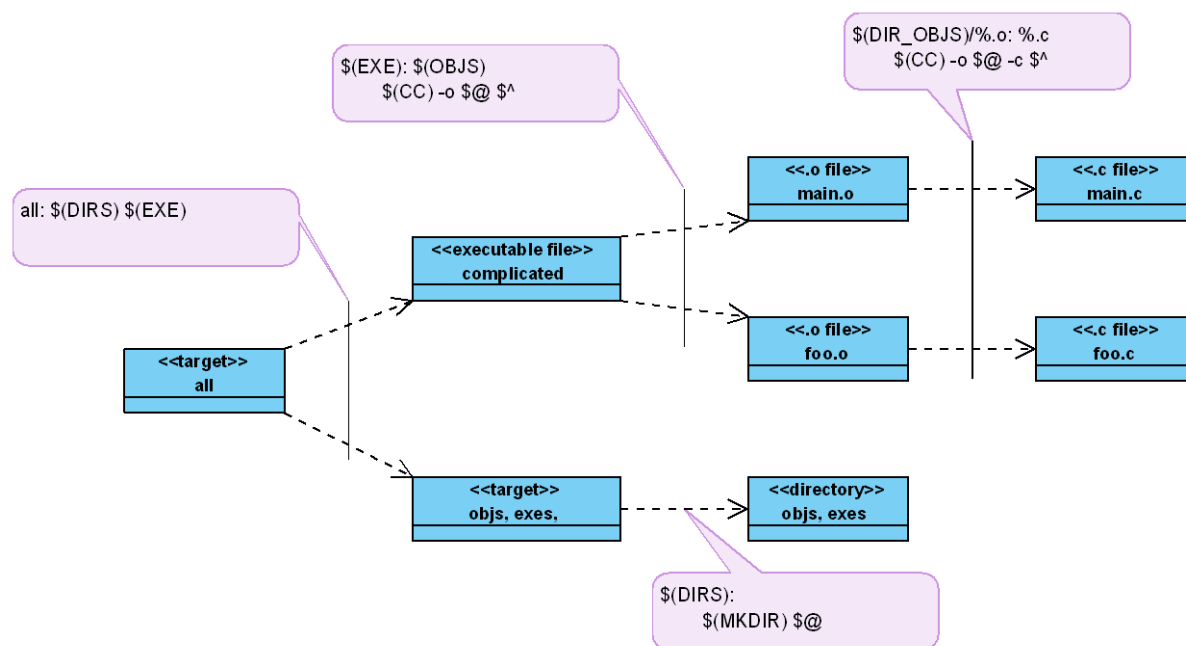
$(EXE): $(OBJS)
$(CC) -o $@ $^

$(DIR_OBJS)/%.o: %.c
$(CC) -o $@ -c $^

all: $(DIRS) $(EXE)

<<executable file>>
complicated

<<.o file>>
main.o

<<.c file>>
main.c

<<.o file>>
foo.o

<<.c file>>
foo.c

<<target>>
all

<<target>>
objs, exes,

<<directory>>
objs, exes

$(DIRS):
$(MKDIR) $@